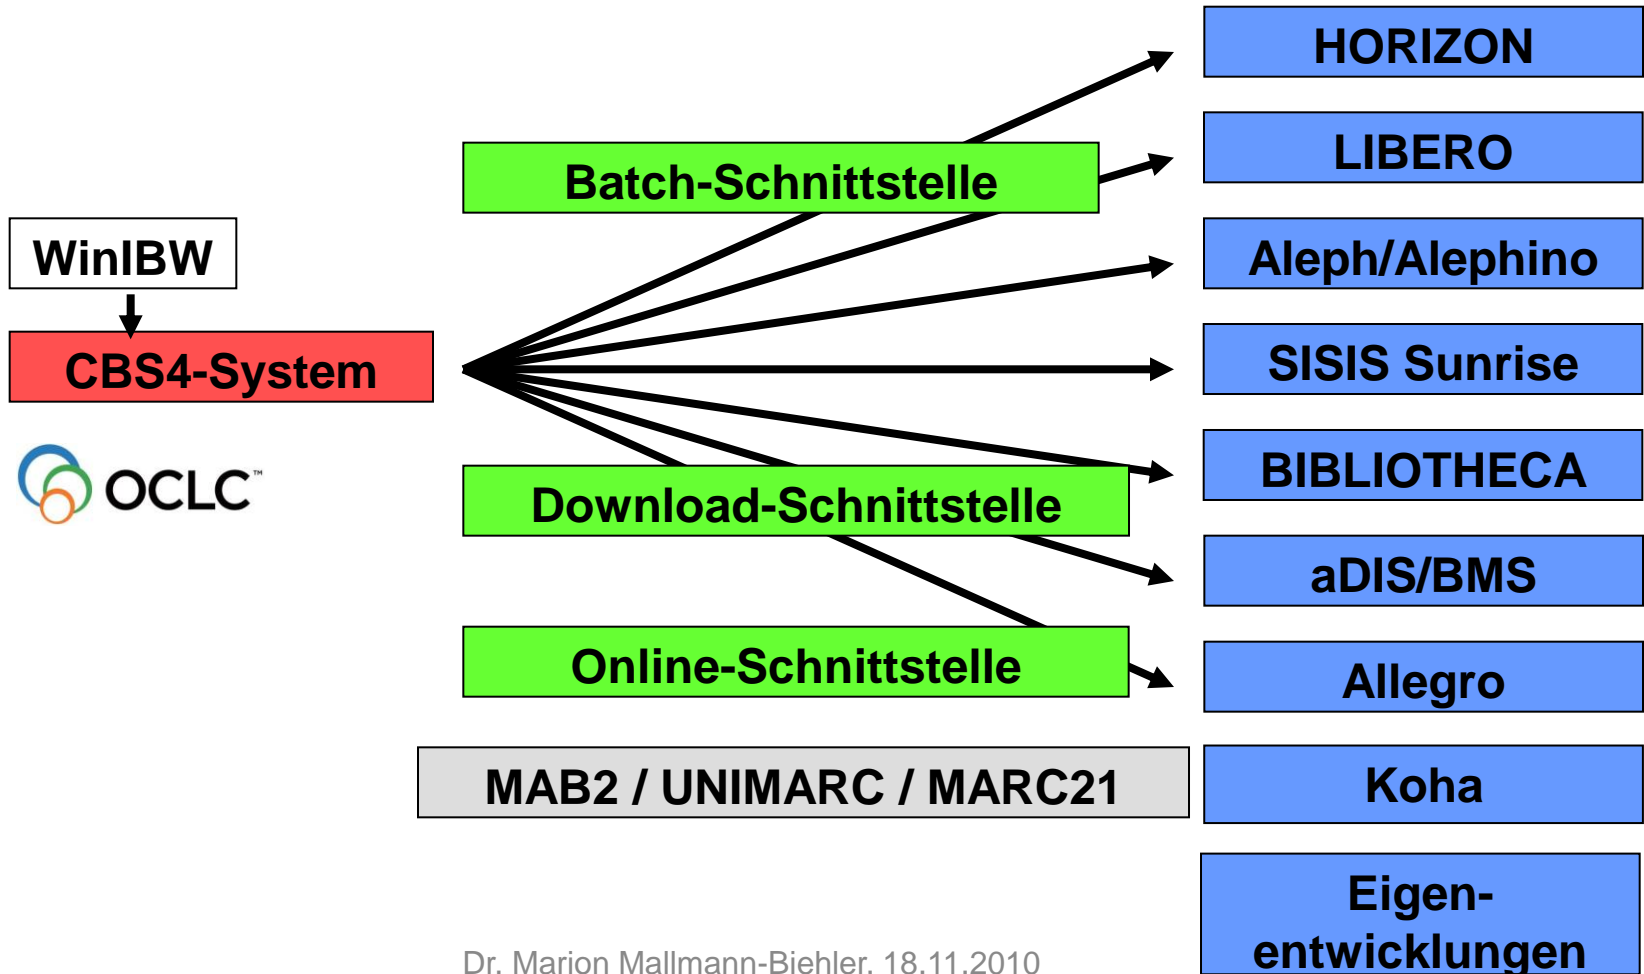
WinIBW

CBS4-System

OCLC™

Batch-Schnittstelle

Download-Schnittstelle

Online-Schnittstelle

MAB2 / UNIMARC / MARC21

HORIZON

LIBERO

Aleph/Alephino

SISIS Sunrise

BIBLIOTHECA

aDIS/BMS

Allegro

Koha

Eigenentwicklungen

Dr. Marion Mallmann-Biehler, 18.11.2010